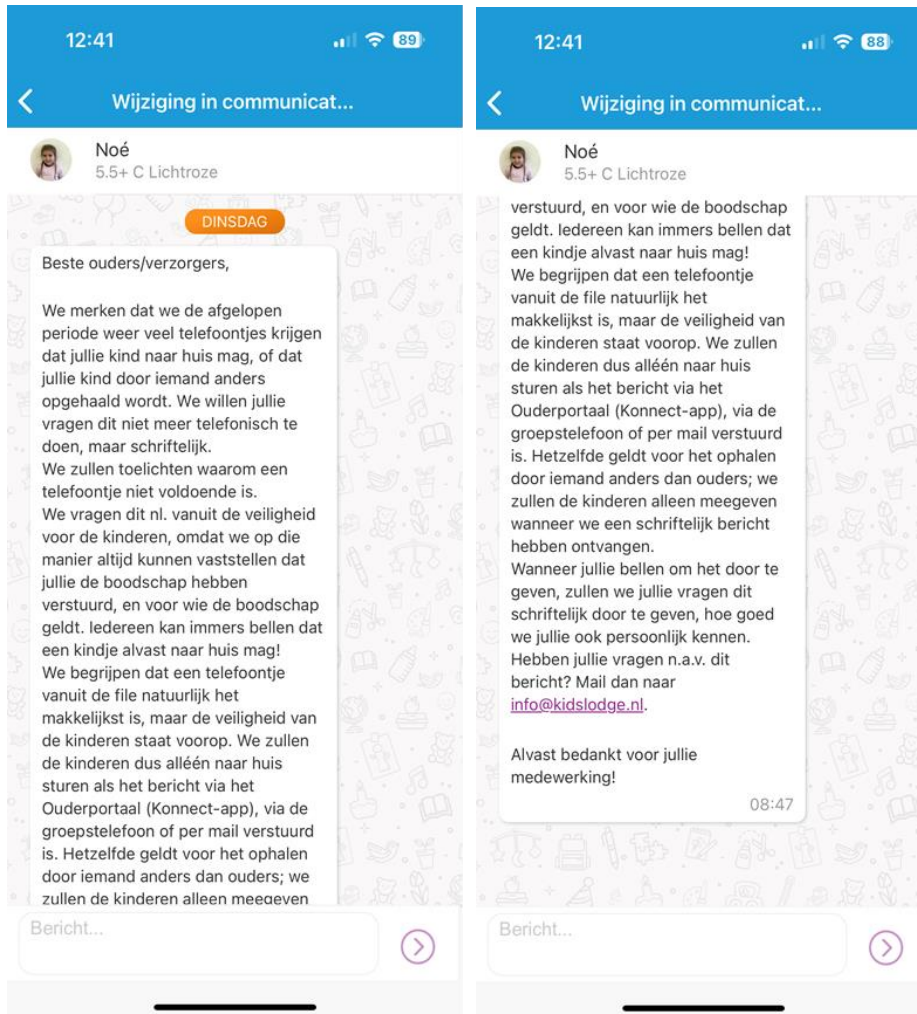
12:41

89

Wijziging in communicat...

Noé
5.5+ C Lichtroze

DINSDAG

Beste ouders/verzorgers,

We merken dat we de afgelopen periode weer veel telefoontjes krijgen dat jullie kind naar huis mag, of dat jullie kind door iemand anders opgehaald wordt. We willen jullie vragen dit niet meer telefonisch te doen, maar schriftelijk.
We zullen toelichten waarom een telefoontje niet voldoende is.
We vragen dit nl. vanuit de veiligheid voor de kinderen, omdat we op die manier altijd kunnen vaststellen dat jullie de boodschap hebben verstuurd, en voor wie de boodschap geldt. Iedereen kan immers bellen dat een kindje alvast naar huis mag!
We begrijpen dat een telefoontje vanuit de file natuurlijk het makkelijkst is, maar de veiligheid van de kinderen staat voorop. We zullen de kinderen dus alléén naar huis sturen als het bericht via het Ouderportaal (Konnect-app), via de groepstelefoon of per mail verstuurd is. Hetzelfde geldt voor het ophalen door iemand anders dan ouders; we zullen de kinderen alleen meegeven

Bericht...

12:41

88

Wijziging in communicat...

Noé
5.5+ C Lichtroze

verstuurd, en voor wie de boodschap geldt. Iedereen kan immers bellen dat een kindje alvast naar huis mag!
We begrijpen dat een telefoontje vanuit de file natuurlijk het makkelijkst is, maar de veiligheid van de kinderen staat voorop. We zullen de kinderen dus alléén naar huis sturen als het bericht via het Ouderportaal (Konnect-app), via de groepstelefoon of per mail verstuurd is. Hetzelfde geldt voor het ophalen door iemand anders dan ouders; we zullen de kinderen alleen meegeven wanneer we een schriftelijk bericht hebben ontvangen.
Wanneer jullie bellen om het door te geven, zullen we jullie vragen dit schriftelijk door te geven, hoe goed we jullie ook persoonlijk kennen.
Hebben jullie vragen n.a.v. dit bericht? Mail dan naar info@kidslodge.nl.

Alvast bedankt voor jullie medewerking!

08:47

Bericht...